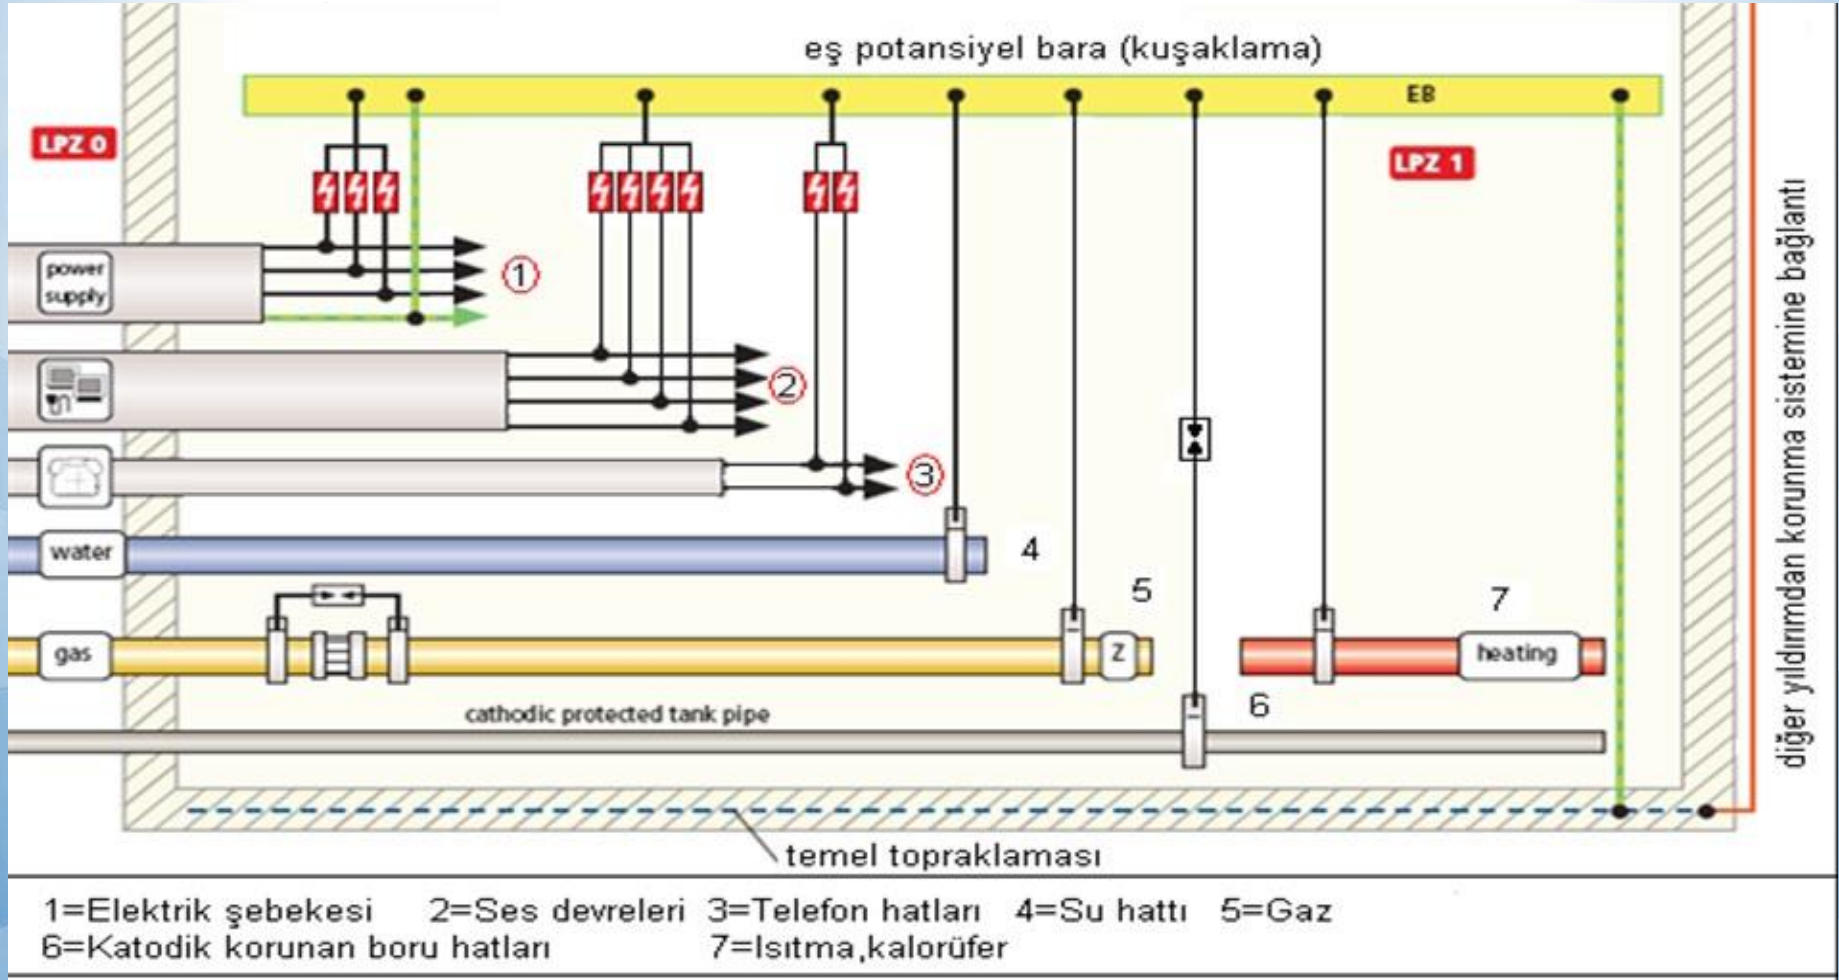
eş potansiyel bara (kuşaklama)

EB

LPZ 0

LPZ 1

power supply

①

②

③

water

4

gas

Z

5

7

heating

cathodic protected tank pipe

6

diğer yıldırımdan korunma sistemine bağlantı

temel topraklaması

1=Elektrik şebekesi 2=Ses devreleri 3=Telefon hatları 4=Su hattı 5=Gaz
6=Katodik korunan boru hatları 7=Isıtma,kalorüfer